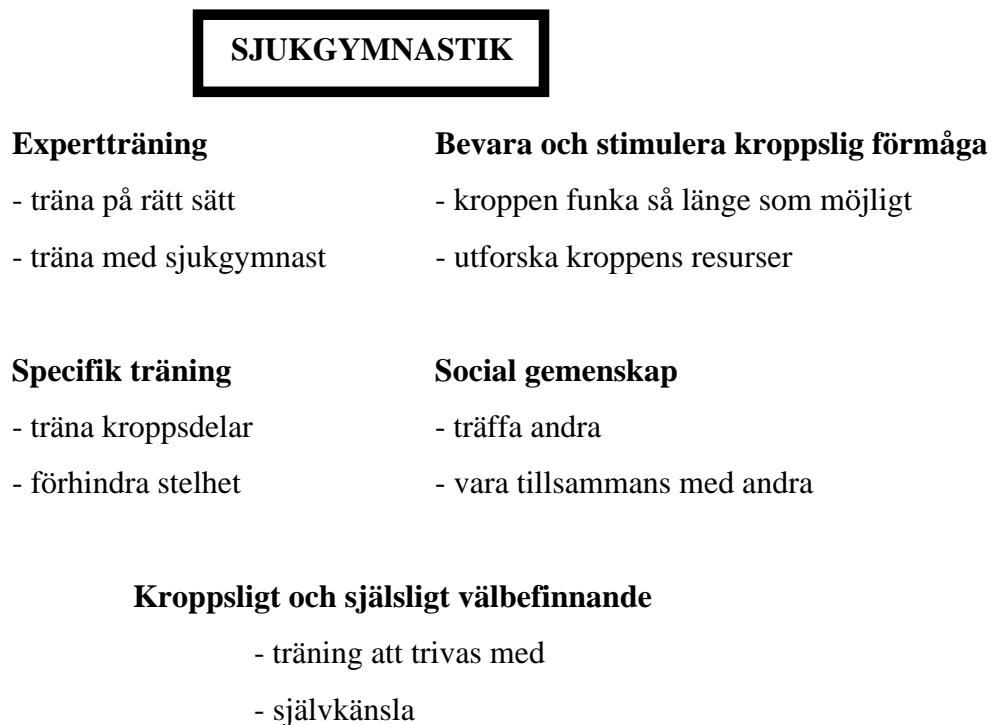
SJUKGYMNASTIK

Expertträning
- träna på rätt sätt
- träna med sjukgymnast

Bevara och stimulera kroppslig förmåga
- kroppen funka så länge som möjligt
- utforska kroppens resurser

Specifik träning
- träna kroppsdelar
- förhindra stelhet

Social gemenskap
- träffa andra
- vara tillsammans med andra

Kroppsligt och själsligt välbefinnande
- träning att trivas med
- självkänsla